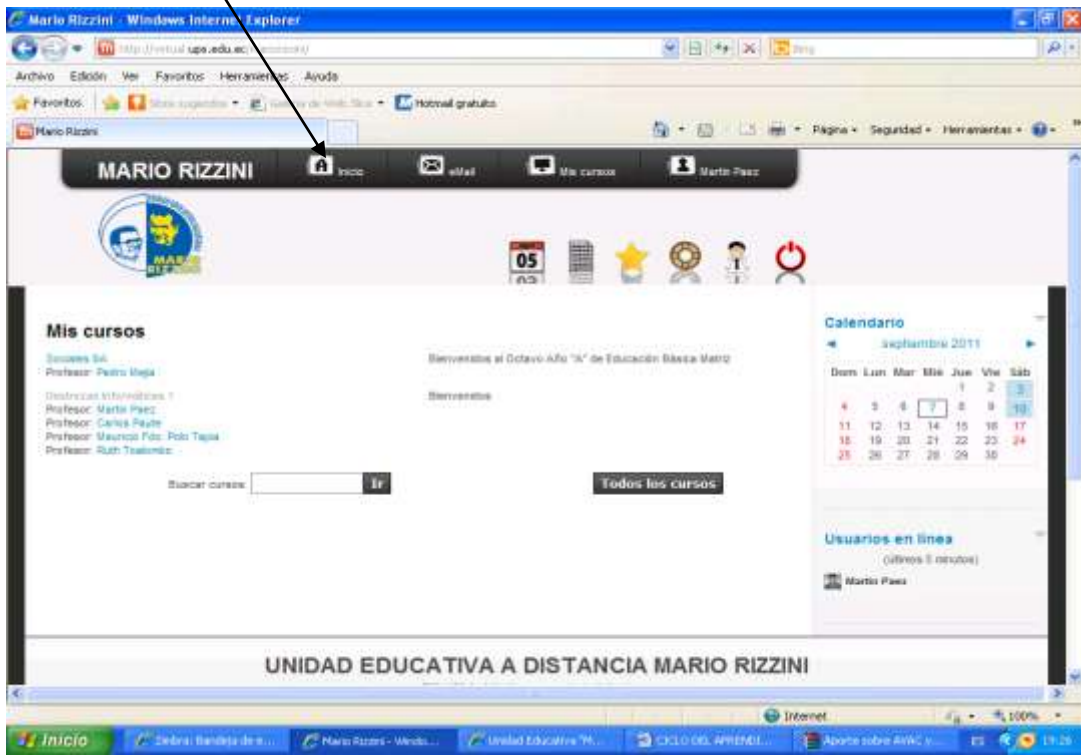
Mario Rizzini - Windows Internet Explorer

http://virtual.ups.edu.ec/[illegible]

Archivo Edición Ver Favoritos Herramientas Ayuda

Favoritos Sitios sugeridos Galería de Web Slice Hotmail gratuito

Mario Rizzini

Página Seguridad Herramientas

MARIO RIZZINI Inicio eMail Mis cursos Martin Paez

05

Mis cursos

Sociales 8A
Profesor: Pedro Mejía

Bienvenidos al Octavo Año "A" de Educación Básica Matriz

Destrezas Informáticas 1
Profesor: Martin Paez
Profesor: Carlos Paute
Profesor: Mauricio Fdo. Polo Tapia
Profesor: Ruth Toalombo

Bienvenidos

Buscar cursos: Ir

Todos los cursos

Calendario

septiembre 2011

| Dom | Lun | Mar | Mié | Jue | Vie | Sáb |
|---|---|---|---|---|---|---|
| | | | | 1 | 2 | 3 |
| 4 | 5 | 6 | 7 | 8 | 9 | 10 |
| 11 | 12 | 13 | 14 | 15 | 16 | 17 |
| 18 | 19 | 20 | 21 | 22 | 23 | 24 |
| 25 | 26 | 27 | 28 | 29 | 30 | |

Usuarios en línea
(últimos 5 minutos)
Martin Paez

UNIDAD EDUCATIVA A DISTANCIA MARIO RIZZINI

Internet 100%

Inicio Zimbra: Bandeja de e... Mario Rizzini - Windo... Unidad Educativa "M... CICLO DEL APRENDI... Aporte sobre AVAC y... 19:26